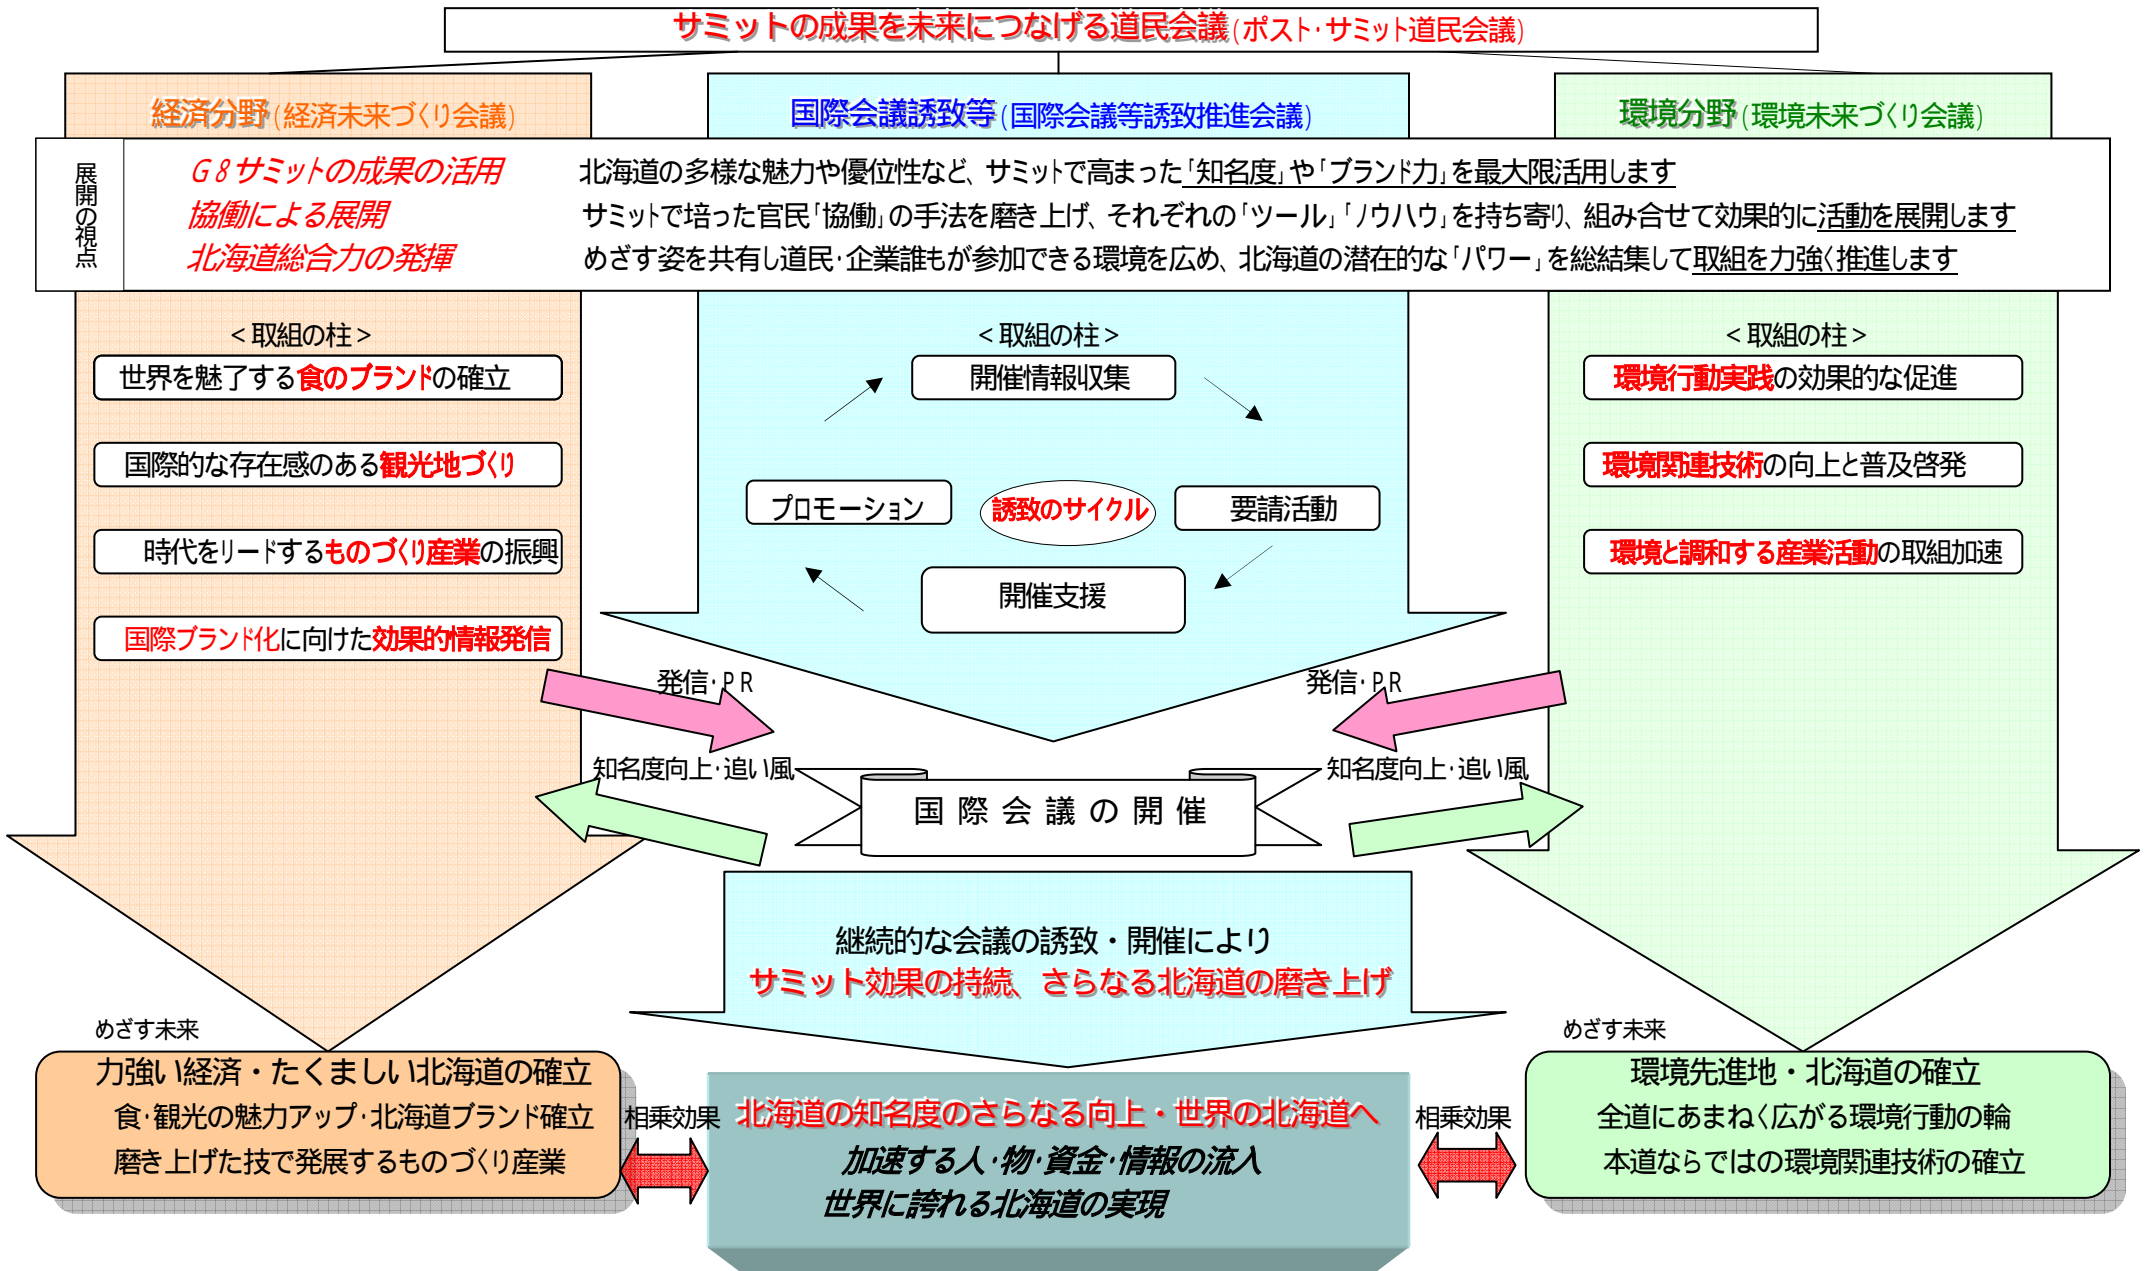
サミットの成果を未来につなげる道民会議(ポスト･サミット道民会議)

経済分野(経済未来づくり会議)

国際会議誘致等(国際会議等誘致推進会議)

環境分野(環境未来づくり会議)

展開の視点

G8サミットの成果の活用
協働による展開
北海道総合力の発揮

北海道の多様な魅力や優位性など、サミットで高まった「知名度」や「ブランド力」を最大限活用します
サミットで培った官民「協働」の手法を磨き上げ、それぞれの「ツール」「ノウハウ」を持ち寄り、組み合せて効果的に活動を展開します
めざす姿を共有し道民･企業誰もが参加できる環境を広め、北海道の潜在的な「パワー」を総結集して取組を力強く推進します

＜取組の柱＞
世界を魅了する食のブランドの確立
国際的な存在感のある観光地づくり
時代をリードするものづくり産業の振興
国際ブランド化に向けた効果的情報発信

＜取組の柱＞
開催情報収集
プロモーション
誘致のサイクル
要請活動
開催支援

＜取組の柱＞
環境行動実践の効果的な促進
環境関連技術の向上と普及啓発
環境と調和する産業活動の取組加速

発信･PR
発信･PR
知名度向上･追い風
知名度向上･追い風

国際会議の開催

継続的な会議の誘致・開催により
サミット効果の持続、さらなる北海道の磨き上げ

めざす未来
力強い経済・たくましい北海道の確立
食･観光の魅力アップ･北海道ブランド確立
磨き上げた技で発展するものづくり産業

相乗効果

北海道の知名度のさらなる向上・世界の北海道へ
加速する人･物･資金･情報の流入
世界に誇れる北海道の実現

相乗効果

めざす未来
環境先進地・北海道の確立
全道にあまねく広がる環境行動の輪
本道ならではの環境関連技術の確立